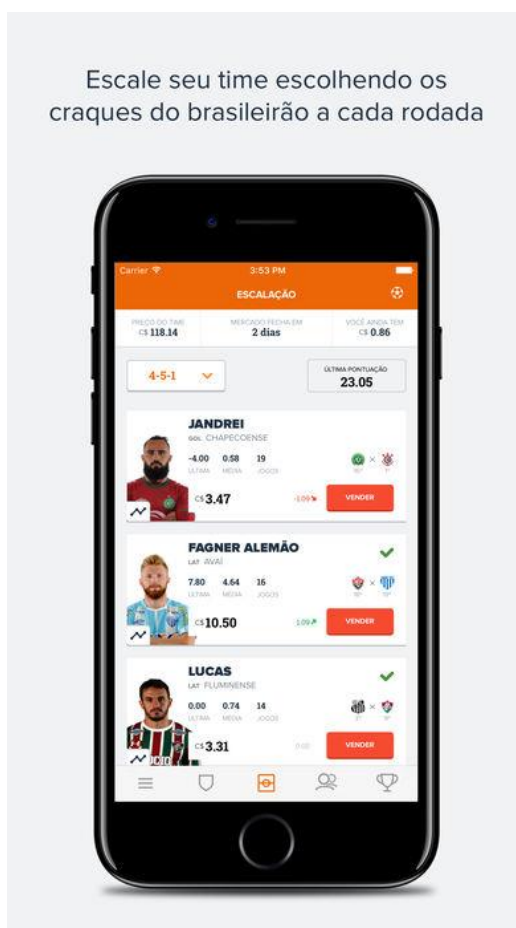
Escale seu time escolhendo os craques do brasileirão a cada rodada

Carrier
3:53 PM
ESCALAÇÃO

PREÇO DO TIME
C$ 118.14

MERCADO FECHA EM
2 dias

VOCÊ AINDA TEM
C$ 0.86

4-5-1

ÚLTIMA PONTUAÇÃO
23.05

JANDREI
GOL CHAPECOENSE
-4.00 ÚLTIMA
0.58 MÉDIA
19 JOGOS
C$ 3.47
-1.09
VENDER

FAGNER ALEMÃO
LAT AVAÍ
7.80 ÚLTIMA
4.64 MÉDIA
16 JOGOS
C$ 10.50
1.09
VENDER

LUCAS
LAT FLUMINENSE
0.00 ÚLTIMA
0.74 MÉDIA
14 JOGOS
C$ 3.31
0.00
VENDER